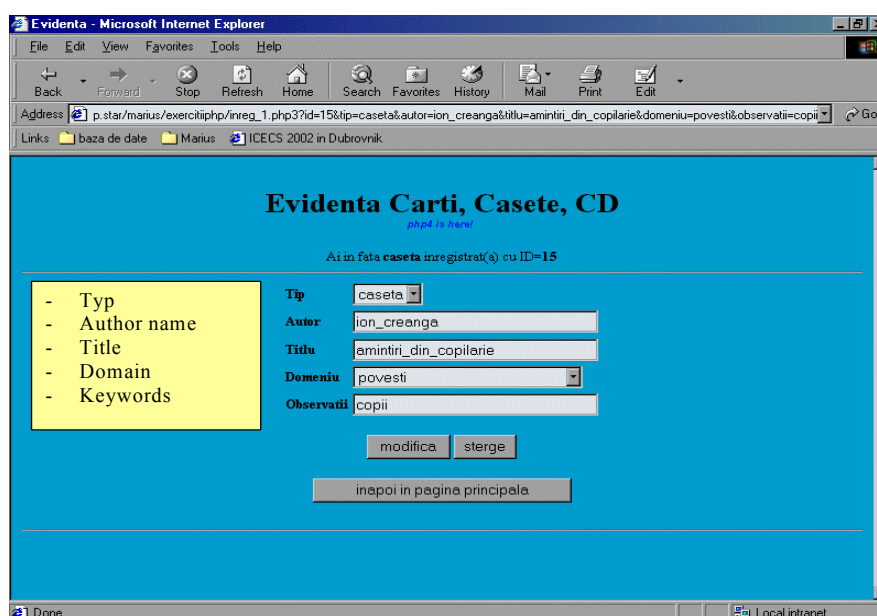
Evidenta - Microsoft Internet Explorer

File Edit View Favorites Tools Help

Back Forward Stop Refresh Home Search Favorites History Mail Print Edit

Address p.star/marius/exercitiiphp/inreg_1.php3?id=15&tip=caseta&autor=ion_creanga&titlu=amintiri_din_copilarie&domeniu=povesti&observatii=copii Go

Links baza de date Marius ICECS 2002 in Dubrovnik

Evidenta Carti, Casete, CD

php4 is here!

Ai in fata **caseta** inregistrat(a) cu ID=**15**

- Typ
- Author name
- Title
- Domain
- Keywords

| | |
|---|---|
| Tip | caseta |
| Autor | ion_creanga |
| Titlu | amintiri_din_copilarie |
| Domeniu | povesti |
| Observatii | copii |

modifica sterge

inapoi in pagina principala

Done Local intranet